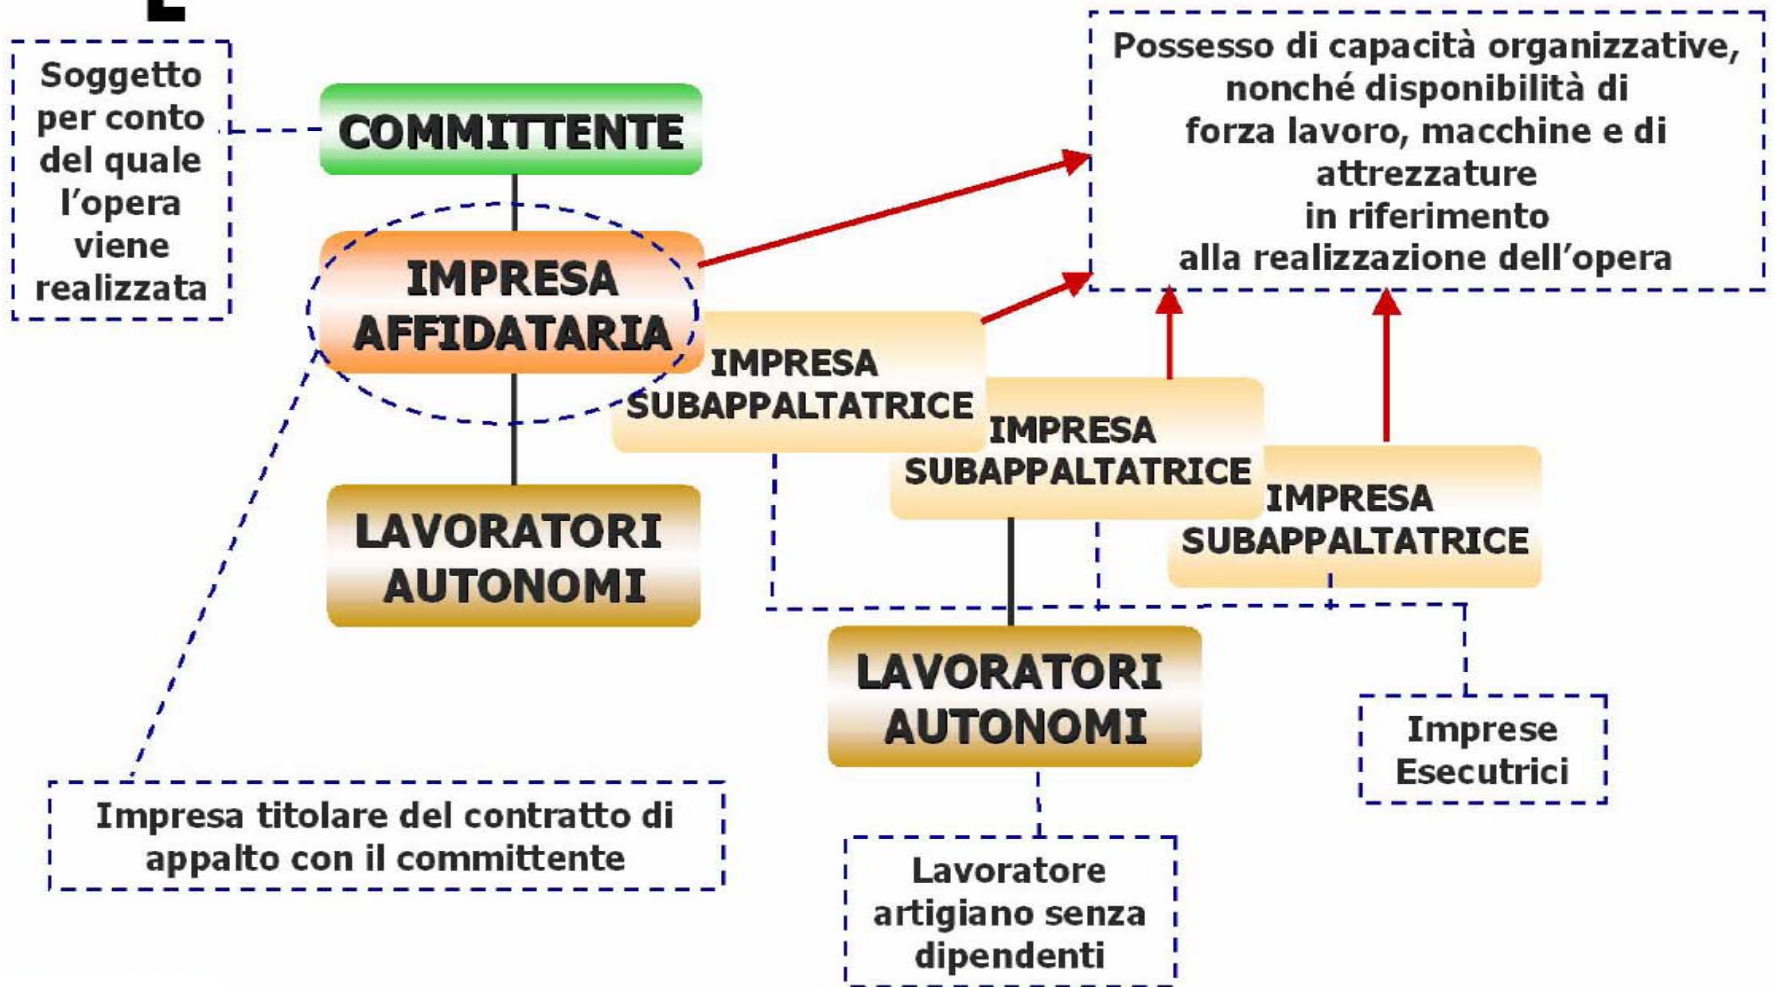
Soggetto per conto del quale l’opera viene realizzata

COMMITTENTE

Possesso di capacità organizzative, nonché disponibilità di forza lavoro, macchine e di attrezzature in riferimento alla realizzazione dell’opera

IMPRESA AFFIDATARIA

IMPRESA SUBAPPALTATRICE

IMPRESA SUBAPPALTATRICE

IMPRESA SUBAPPALTATRICE

LAVORATORI AUTONOMI

LAVORATORI AUTONOMI

Imprese Esecutrici

Impresa titolare del contratto di appalto con il committente

Lavoratore artigiano senza dipendenti